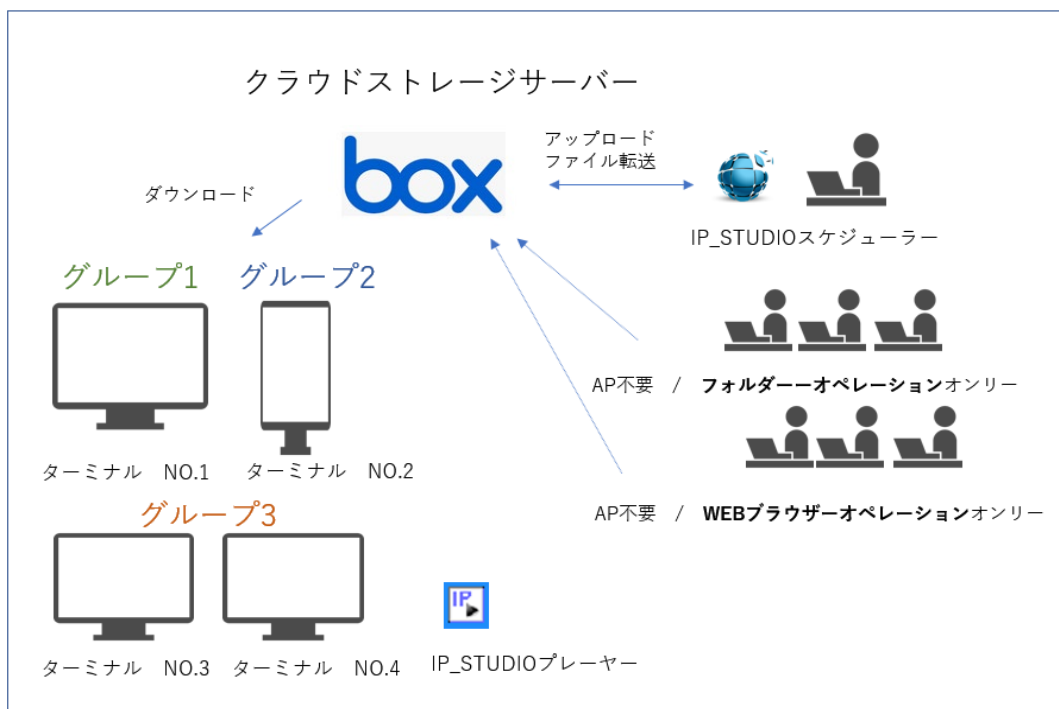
クラウドストレージサーバー

box

アップロード
ファイル転送

ダウンロード

IP_STUDIOスケジューラー

グループ1　グループ2

AP不要　/　フォルダーーオペレーションオンリー

ターミナル　NO.1　ターミナル　NO.2

AP不要　/　WEBブラウザーオペレーションオンリー

グループ3

IP

ターミナル　NO.3　ターミナル　NO.4

IP_STUDIOプレーヤー